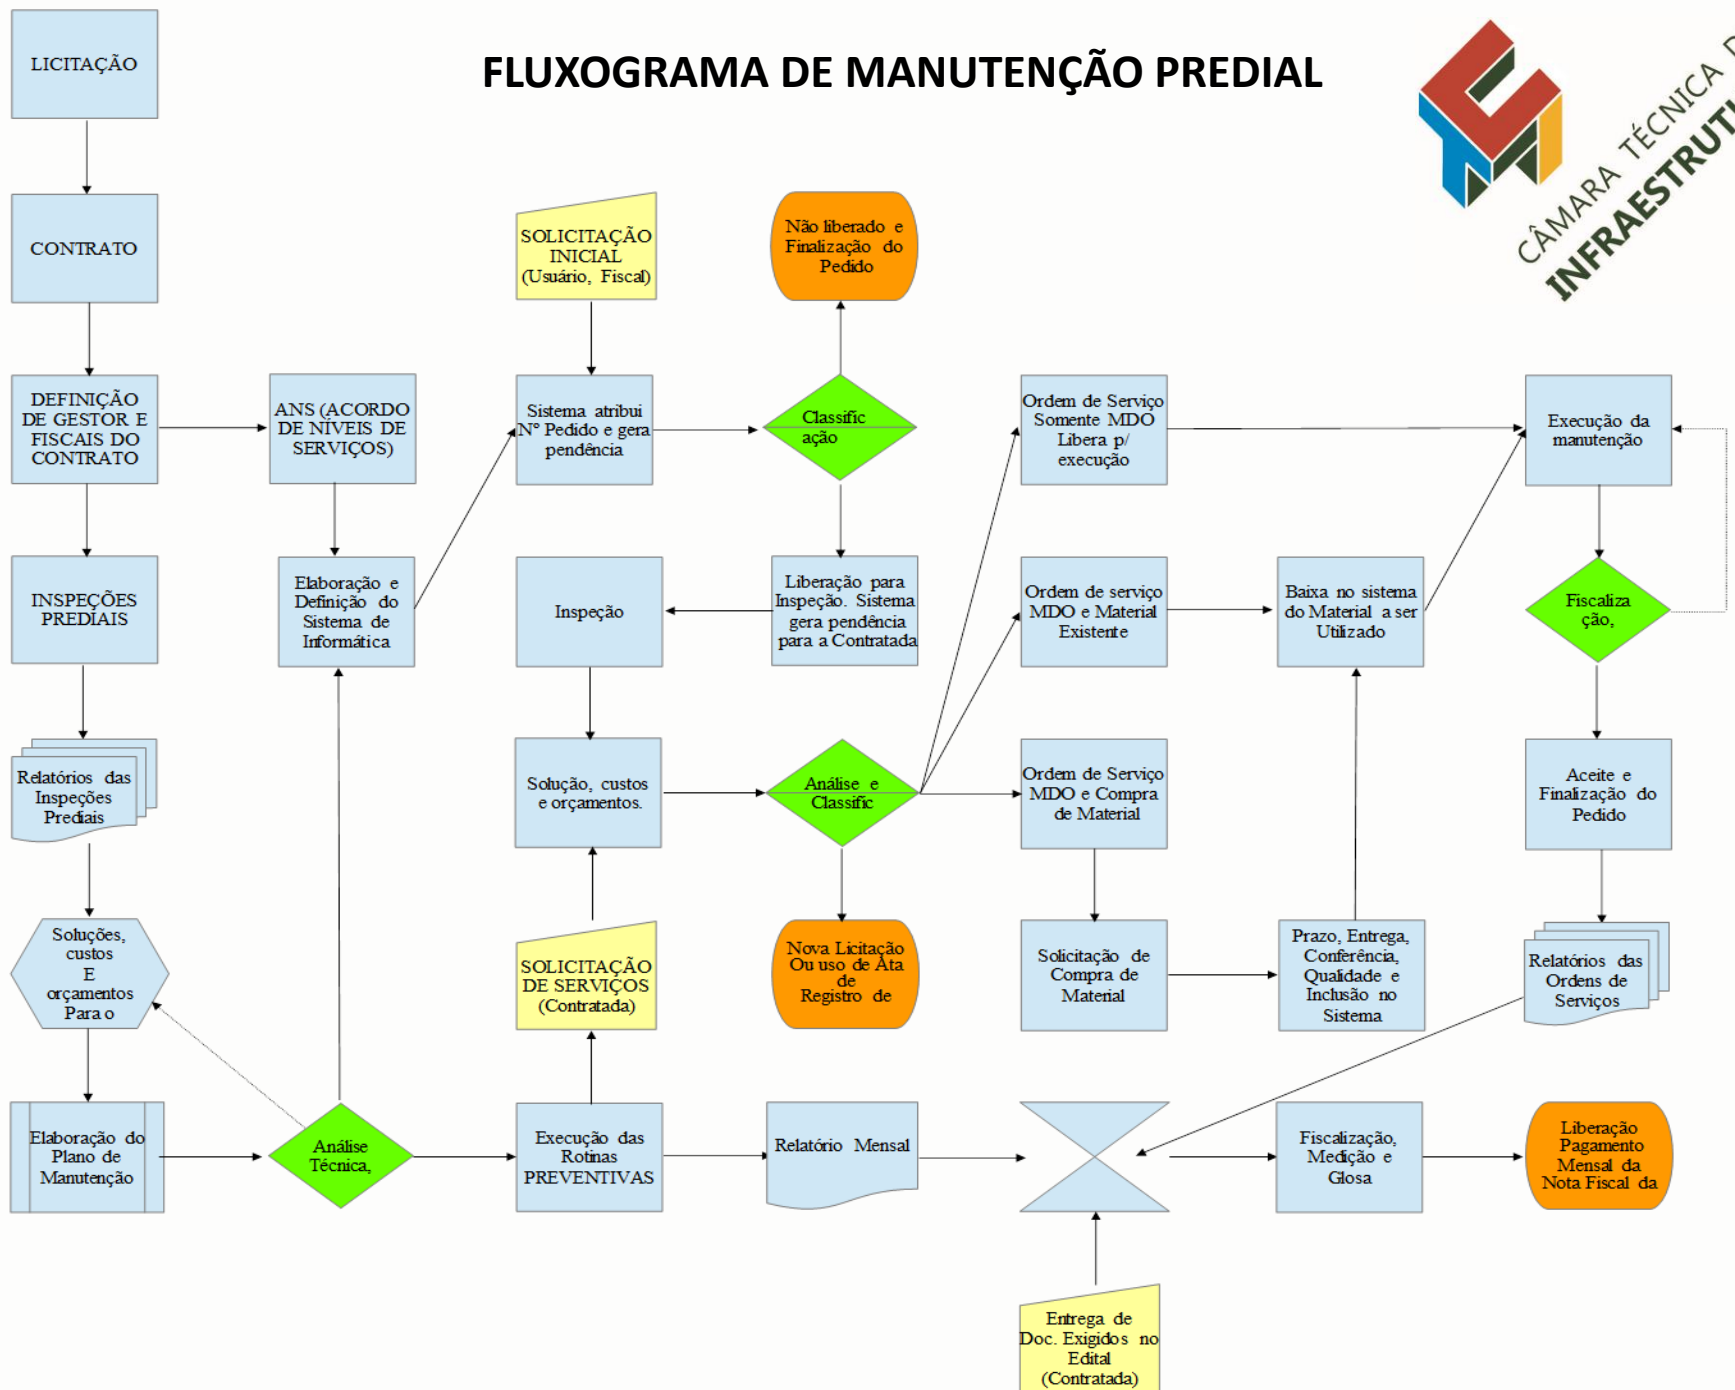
FLUXOGRAMA DE MANUTENÇÃO PREDIAL

CÂMARA TÉCNICA
INFRAESTRUT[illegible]

LICITAÇÃO

CONTRATO

DEFINIÇÃO DE GESTOR E FISCAIS DO CONTRATO

INSPEÇÕES PREDIAIS

Relatórios das Inspeções Prediais

Soluções, custos E orçamentos Para o

Elaboração do Plano de Manutenção

ANS (ACORDO DE NÍVEIS DE SERVIÇOS)

Elaboração e Definição do Sistema de Informática

Análise Técnica,

SOLICITAÇÃO INICIAL (Usuário, Fiscal)

Sistema atribui Nº Pedido e gera pendência

Inspeção

Solução, custos e orçamentos.

SOLICITAÇÃO DE SERVIÇOS (Contratada)

Execução das Rotinas PREVENTIVAS

Não liberado e Finalização do Pedido

Classific ação

Liberação para Inspeção. Sistema gera pendência para a Contratada

Análise e Classific

Nova Licitação Ou uso de Ata de Registro de

Relatório Mensal

Ordem de Serviço Somente MDO Libera p/ execução

Ordem de serviço MDO e Material Existente

Ordem de Serviço MDO e Compra de Material

Solicitação de Compra de Material

Entrega de Doc. Exigidos no Edital (Contratada)

Baixa no sistema do Material a ser Utilizado

Prazo, Entrega, Conferência, Qualidade e Inclusão no Sistema

Fiscalização, Medição e Glosa

Execução da manutenção

Fiscaliza ção,

Aceite e Finalização do Pedido

Relatórios das Ordens de Serviços

Liberação Pagamento Mensal da Nota Fiscal da